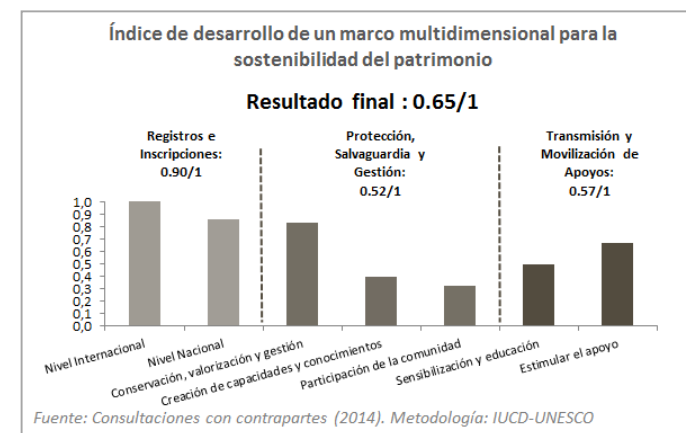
Índice de desarrollo de un marco multidimensional para la sostenibilidad del patrimonio

Resultado final : 0.65/1

Registros e Inscripciones: 0.90/1

Protección, Salvaguardia y Gestión: 0.52/1

Transmisión y Movilización de Apoyos: 0.57/1

1,0
0,9
0,8
0,7
0,6
0,5
0,4
0,3
0,2
0,1
0,0

Nivel Internacional
Nivel Nacional
Conservación, valorización y gestión
Creación de capacidades y conocimientos
Participación de la comunidad
Sensibilización y educación
Estimular el apoyo

Fuente: Consultaciones con contrapartes (2014). Metodología: IUCD-UNESCO